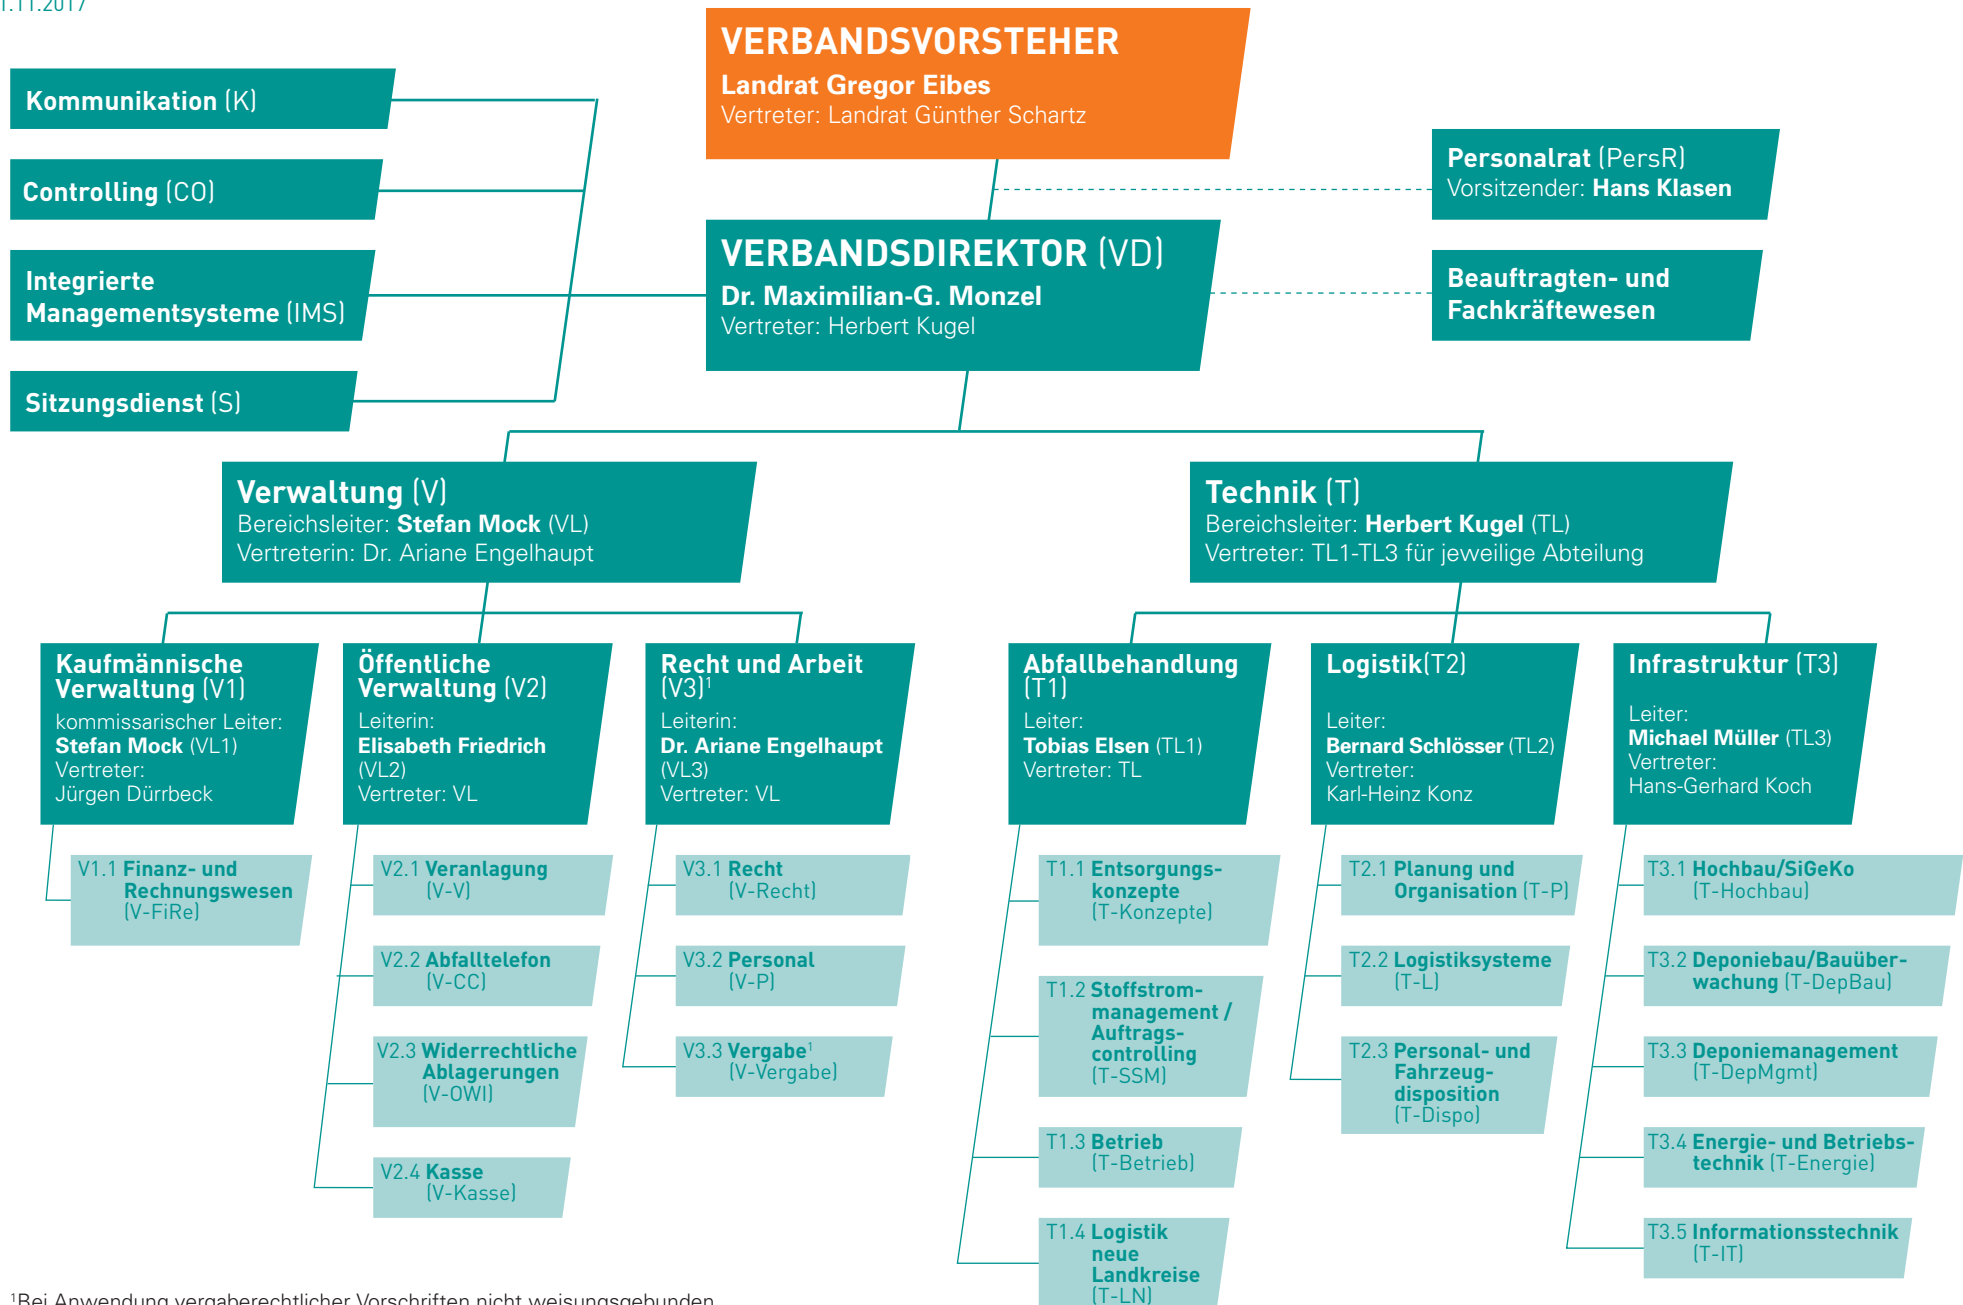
1.11.2017

VERBANDSVORSTEHER
Landrat Gregor Eibes
Vertreter: Landrat Günther Schartz

Kommunikation (K)

Controlling (CO)

Integrierte Managementsysteme (IMS)

Sitzungsdienst (S)

Personalrat (PersR)
Vorsitzender: Hans Klasen

VERBANDSDIREKTOR (VD)
Dr. Maximilian-G. Monzel
Vertreter: Herbert Kugel

Beauftragten- und Fachkräftewesen

Verwaltung (V)
Bereichsleiter: Stefan Mock (VL)
Vertreterin: Dr. Ariane Engelhaupt

Technik (T)
Bereichsleiter: Herbert Kugel (TL)
Vertreter: TL1-TL3 für jeweilige Abteilung

Kaufmännische Verwaltung (V1)
kommissarischer Leiter:
Stefan Mock (VL1)
Vertreter:
Jürgen Dürrbeck

V1.1 Finanz- und Rechnungswesen (V-FiRe)

Öffentliche Verwaltung (V2)
Leiterin:
Elisabeth Friedrich (VL2)
Vertreter: VL

V2.1 Veranlagung (V-V)

V2.2 Abfalltelefon (V-CC)

V2.3 Widerrechtliche Ablagerungen (V-OWI)

V2.4 Kasse (V-Kasse)

Recht und Arbeit (V3)$^1$
Leiterin:
Dr. Ariane Engelhaupt (VL3)
Vertreter: VL

V3.1 Recht (V-Recht)

V3.2 Personal (V-P)

V3.3 Vergabe$^1$ (V-Vergabe)

Abfallbehandlung (T1)
Leiter:
Tobias Elsen (TL1)
Vertreter: TL

T1.1 Entsorgungskonzepte (T-Konzepte)

T1.2 Stoffstrommanagement / Auftragscontrolling (T-SSM)

T1.3 Betrieb (T-Betrieb)

T1.4 Logistik neue Landkreise (T-LN)

Logistik(T2)
Leiter:
Bernard Schlösser (TL2)
Vertreter:
Karl-Heinz Konz

T2.1 Planung und Organisation (T-P)

T2.2 Logistiksysteme (T-L)

T2.3 Personal- und Fahrzeugdisposition (T-Dispo)

Infrastruktur (T3)
Leiter:
Michael Müller (TL3)
Vertreter:
Hans-Gerhard Koch

T3.1 Hochbau/SiGeKo (T-Hochbau)

T3.2 Deponiebau/Bauüberwachung (T-DepBau)

T3.3 Deponiemanagement (T-DepMgmt)

T3.4 Energie- und Betriebstechnik (T-Energie)

T3.5 Informationsstechnik (T-IT)

$^1$Bei Anwendung vergaberechtlicher Vorschriften nicht weisungsgebunden